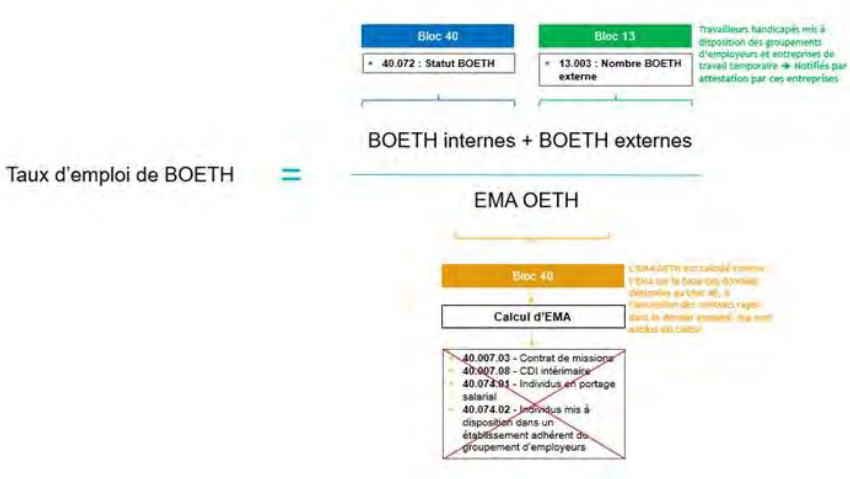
Bloc 40

- 40.072 : Statut BOETH

Bloc 13

- 13.003 : Nombre BOETH externe

Travailleurs handicapés mis à disposition des groupements d'employeurs et entreprises de travail temporaire → Notifiés par attestation par ces entreprises

Taux d'emploi de BOETH = $\frac{\text{BOETH internes + BOETH externes}}{\text{EMA OETH}}$

Bloc 40

L'EMA OETH est calculé comme l'EMA sur la base des données déclarées au bloc 40, à l'exception des contrats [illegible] dans le dernier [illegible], qui sont exclus du calcul

Calcul d'EMA

- 40.007.03 - Contrat de missions
- 40.007.08 - CDI intérimaire
- 40.074.01 - Individus en portage salarial
- 40.074.02 - Individus mis à disposition dans un établissement adhérent du groupement d'employeurs